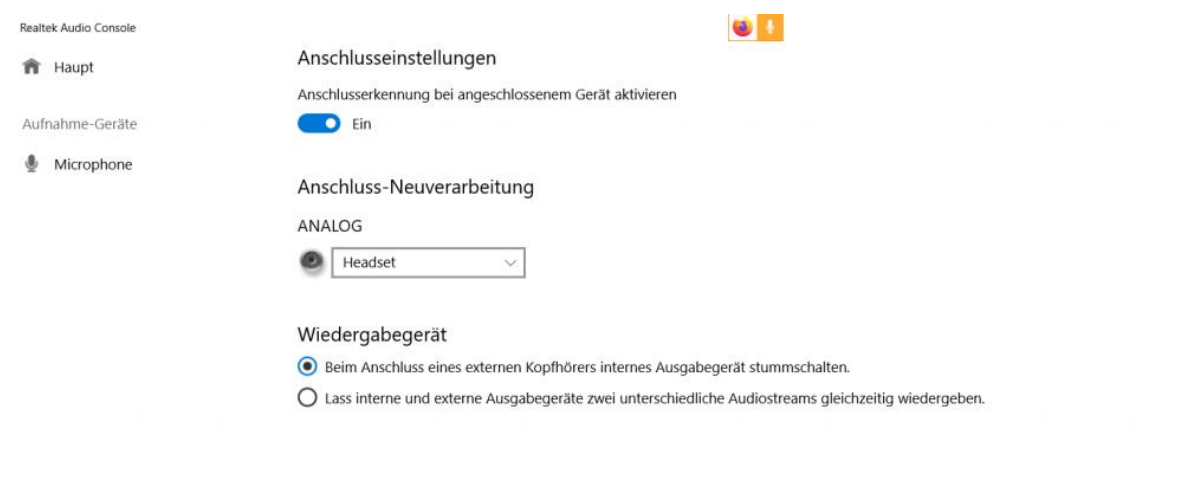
Realtek Audio Console

Haupt

Aufnahme-Geräte

Microphone

Anschlusseinstellungen

Anschlusserkennung bei angeschlossenem Gerät aktivieren

Ein

Anschluss-Neuverarbeitung

ANALOG

Headset

Wiedergabegerät

Beim Anschluss eines externen Kopfhörers internes Ausgabegerät stummschalten.

Lass interne und externe Ausgabegeräte zwei unterschiedliche Audiostreams gleichzeitig wiedergeben.